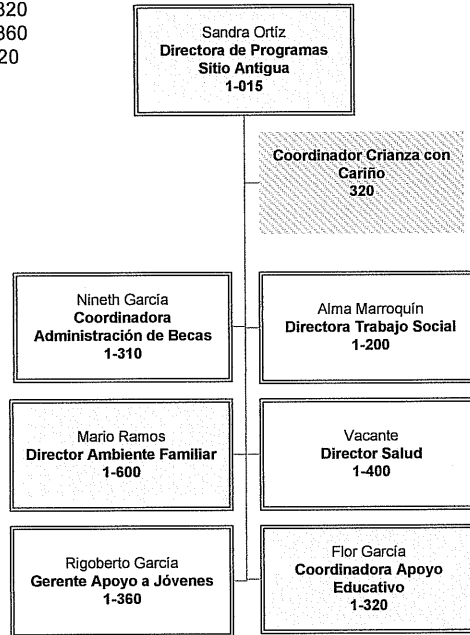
320
360
20

Sandra Ortíz
Directora de Programas
Sitio Antigua
1-015

Coordinador Crianza con Cariño
320

Nineth García
Coordinadora Administración de Becas
1-310

Alma Marroquín
Directora Trabajo Social
1-200

Mario Ramos
Director Ambiente Familiar
1-600

Vacante
Director Salud
1-400

Rigoberto García
Gerente Apoyo a Jóvenes
1-360

Flor García
Coordinadora Apoyo Educativo
1-320